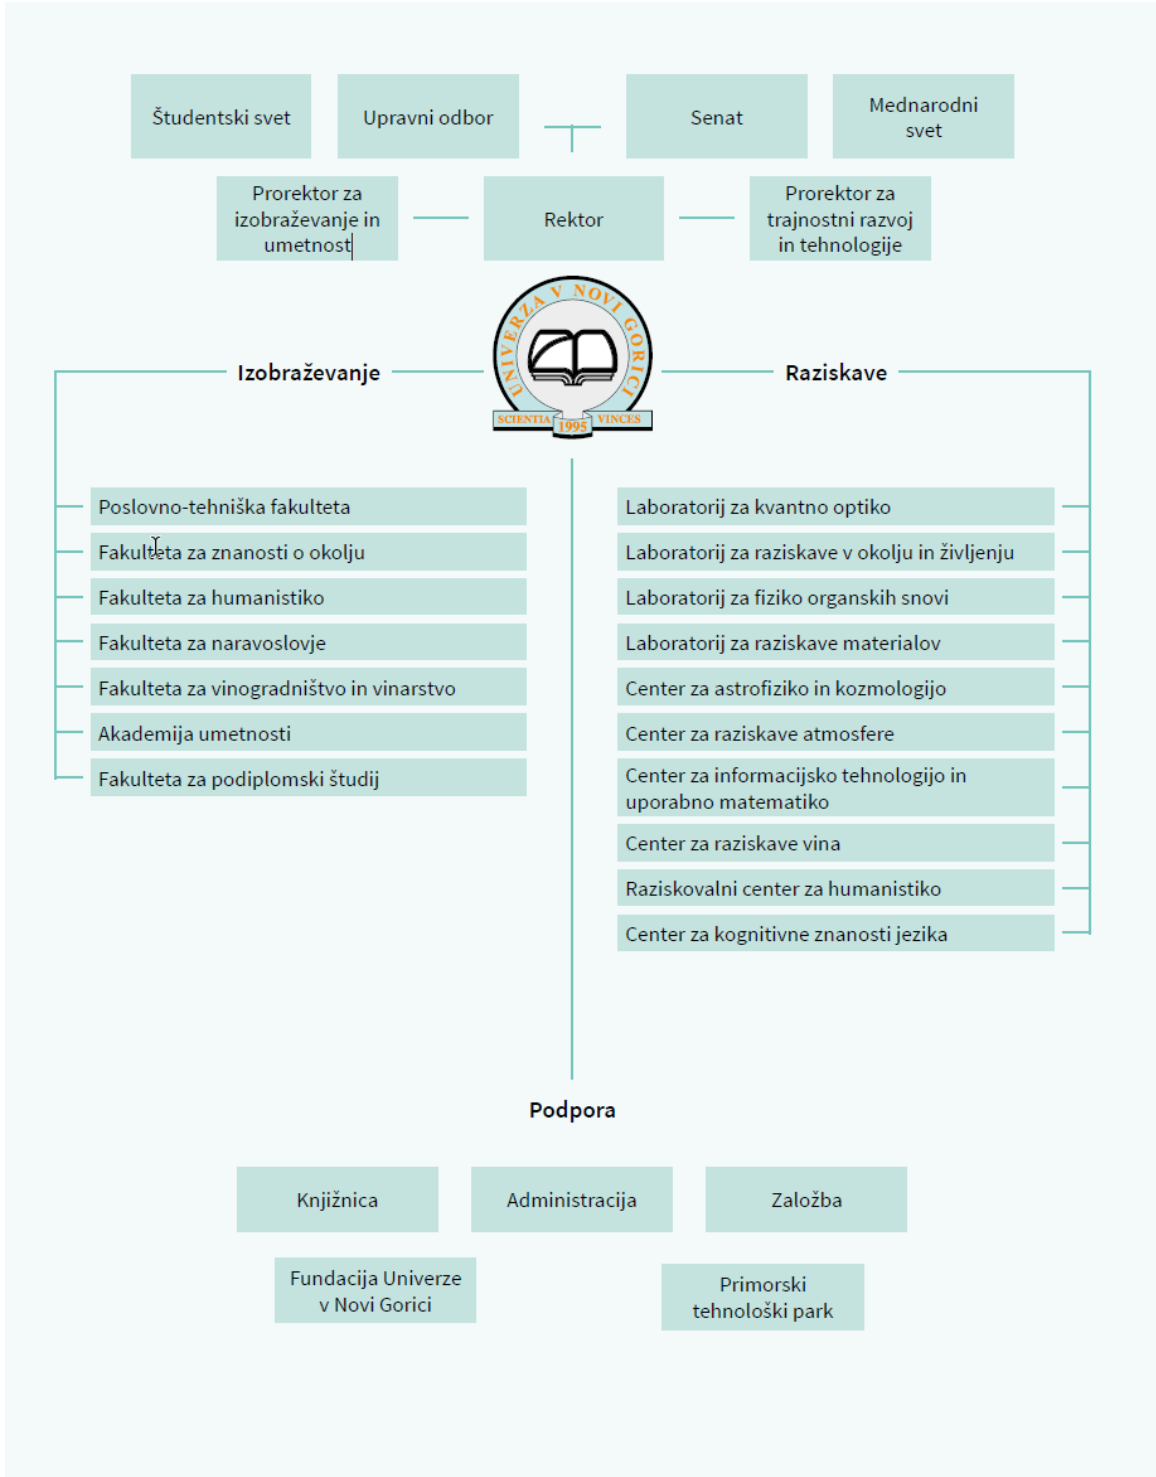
Študentski svet

Upravni odbor

Senat

Mednarodni svet

Prorektor za izobraževanje in umetnost

Rektor

Prorektor za trajnostni razvoj in tehnologije

UNIVERZA V NOVI GORICI
SCIENTIA 1995 VINCES

Izobraževanje

Raziskave

Poslovno-tehniška fakulteta

Fakulteta za znanosti o okolju

Fakulteta za humanistiko

Fakulteta za naravoslovje

Fakulteta za vinogradništvo in vinarstvo

Akademija umetnosti

Fakulteta za podiplomski študij

Laboratorij za kvantno optiko

Laboratorij za raziskave v okolju in življenju

Laboratorij za fiziko organskih snovi

Laboratorij za raziskave materialov

Center za astrofiziko in kozmologijo

Center za raziskave atmosfere

Center za informacijsko tehnologijo in uporabno matematiko

Center za raziskave vina

Raziskovalni center za humanistiko

Center za kognitivne znanosti jezika

Podpora

Knjižnica

Administracija

Založba

Fundacija Univerze v Novi Gorici

Primorski tehnološki park